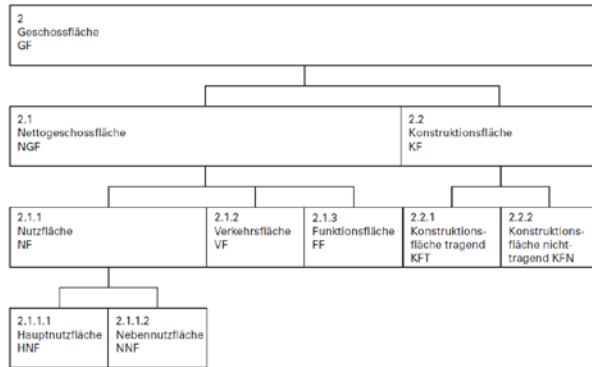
2
Geschossfläche
GF

2.1
Nettogeschossfläche
NGF

2.2
Konstruktionsfläche
KF

2.1.1
Nutzfläche
NF

2.1.2
Verkehrsfläche
VF

2.1.3
Funktionsfläche
FF

2.2.1
Konstruktionsfläche tragend
KFT

2.2.2
Konstruktionsfläche nichttragend KFN

2.1.1.1
Hauptnutzfläche
HNF

2.1.1.2
Nebennutzfläche
NNF